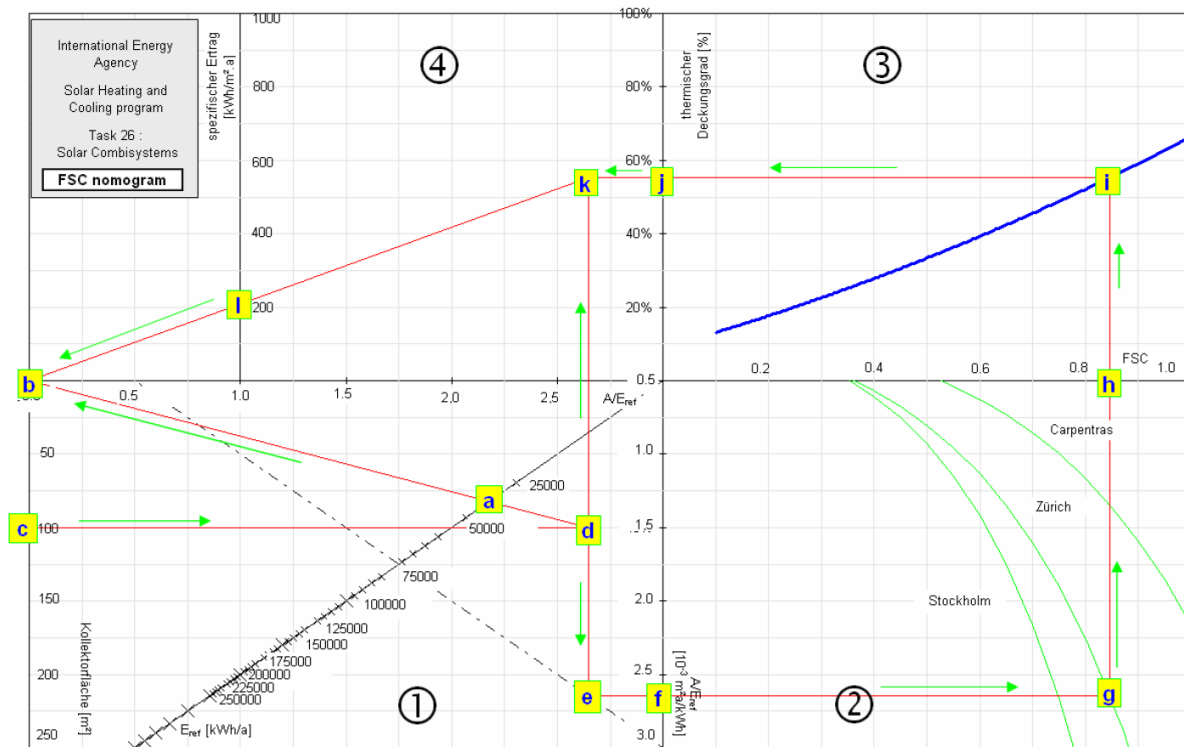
International Energy Agency

Solar Heating and Cooling program

Task 26 : Solar Combisystems

FSC nomogram

④

③

①

②

spezifischer Ertrag [kWh/m².a]

1000

800

600

400

200

thermischer Deckungsgrad [%]

100%

80%

60%

40%

20%

k

j

i

l

b

h

a

c

d

e

f

g

0.5

1.0

1.5

2.0

2.5

A/E$_{ref}$

0.2

0.4

0.6

0.8

1.0

FSC

0.5

1.0

1.5

2.0

2.5

3.0

A/E$_{ref}$ [10$^{-3}$ m²a/kWh]

50

100

150

200

250

Kollektorfläche [m²]

25000

50000

75000

100000

125000

150000

175000

200000

225000

250000

E$_{ref}$ [kWh/a]

Carpentras

Zürich

Stockholm